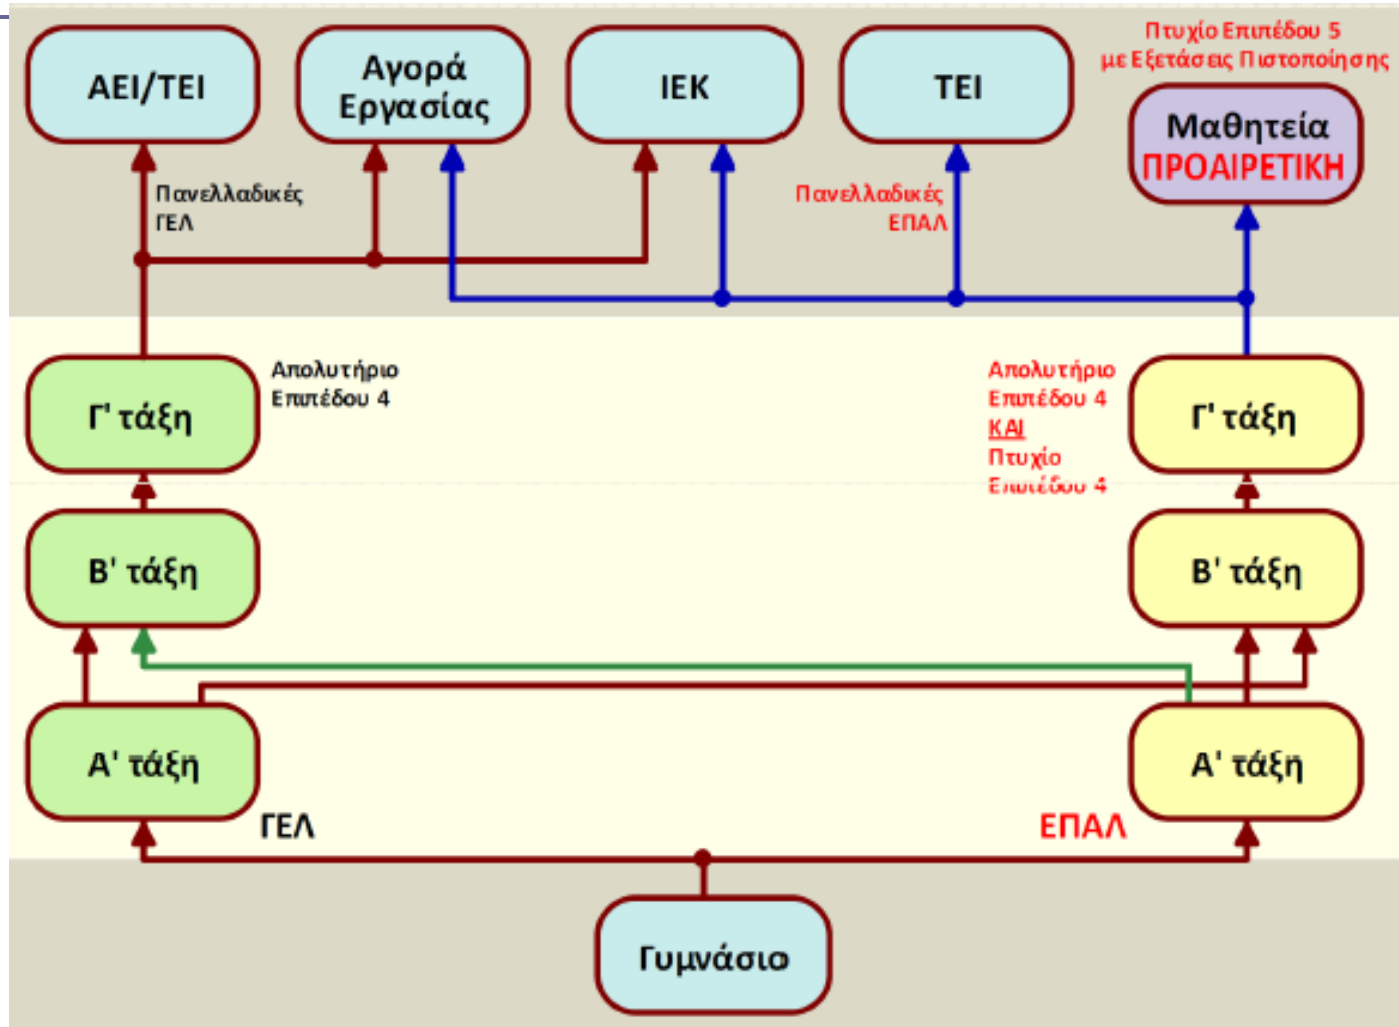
ΑΕΙ/ΤΕΙ

Αγορά Εργασίας

ΙΕΚ

ΤΕΙ

Πτυχίο Επιπέδου 5 με Εξετάσεις Πιστοποίησης

Μαθητεία ΠΡΟΑΙΡΕΤΙΚΗ

Πανελλαδικές ΓΕΛ

Πανελλαδικές ΕΠΑΛ

Απολυτήριο Επιπέδου 4

Απολυτήριο Επιπέδου 4 ΚΑΙ Πτυχίο Επιπέδου 4

Γ' τάξη

Γ' τάξη

Β' τάξη

Β' τάξη

Α' τάξη

Α' τάξη

ΓΕΛ

ΕΠΑΛ

Γυμνάσιο